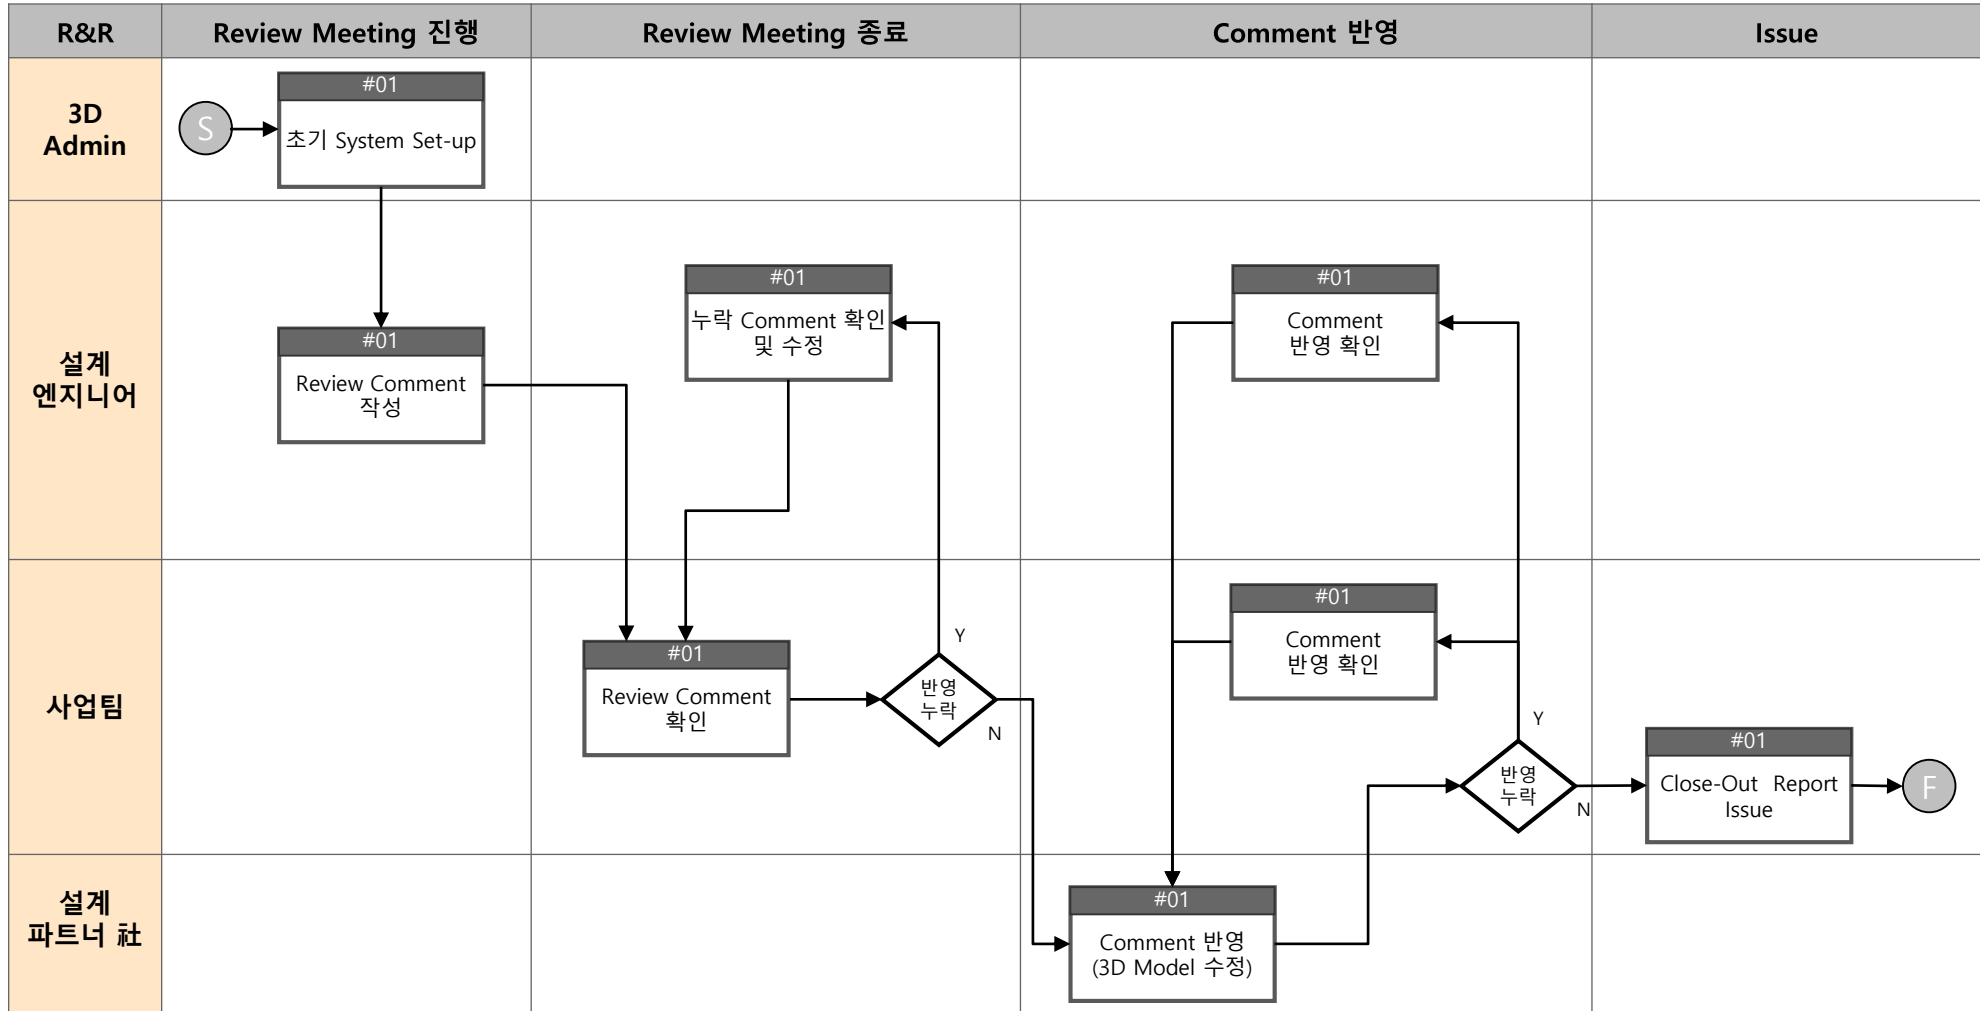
| R&R | Review Meeting 진행 | Review Meeting 종료 | Comment 반영 | Issue |
|---|---|---|---|---|
| 3D Admin | S<br>#01 초기 System Set-up | | | |
| 설계 엔지니어 | #01 Review Comment 작성 | #01 누락 Comment 확인 및 수정 | #01 Comment 반영 확인 | |
| 사업팀 | | #01 Review Comment 확인<br>반영 누락 Y N | #01 Comment 반영 확인<br>반영 누락 Y N | #01 Close-Out Report Issue<br>F |
| 설계 파트너 社 | | | #01 Comment 반영 (3D Model 수정) | |